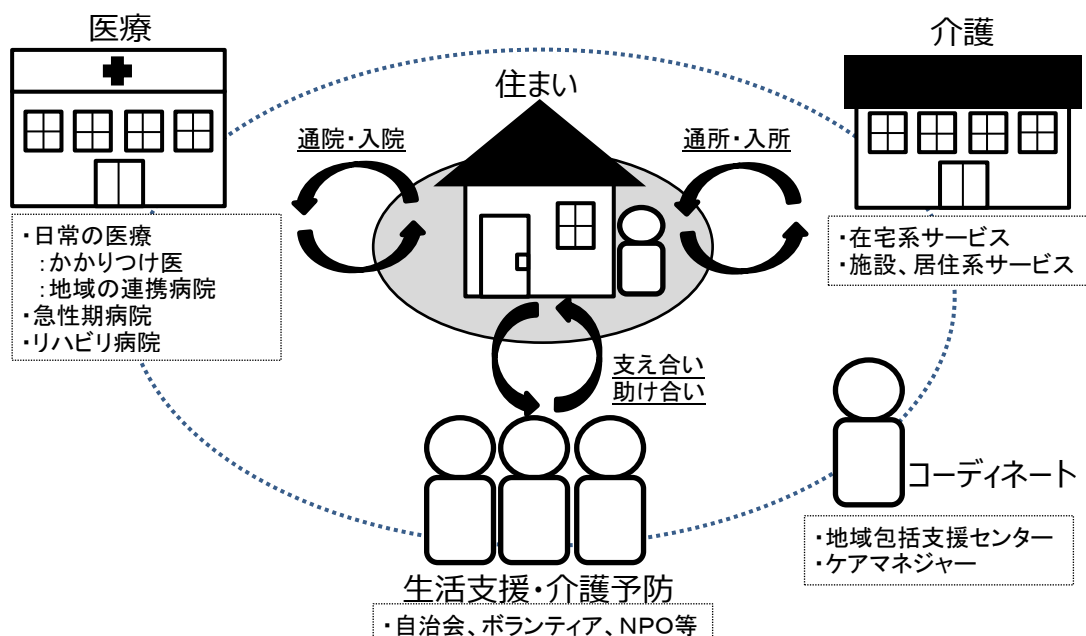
医療

・日常の医療
：かかりつけ医
：地域の連携病院
・急性期病院
・リハビリ病院

通院・入院

住まい

通所・入所

介護

・在宅系サービス
・施設、居住系サービス

支え合い
助け合い

コーディネート

・地域包括支援センター
・ケアマネジャー

生活支援・介護予防

・自治会、ボランティア、NPO等